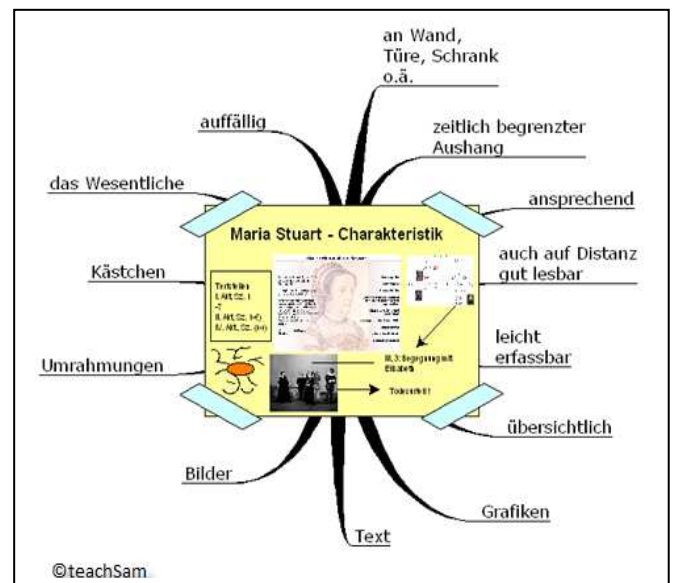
an Wand, Türe, Schrank o.ä.

auffällig

zeitlich begrenzter Aushang

das Wesentliche

ansprechend

Maria Stuart - Charakteristik

Kästchen

auch auf Distanz gut lesbar

Textstellen
I. Akt, Sz. 1
-7
II. Akt, Sz. 1-4)
IV. Akt, Sz. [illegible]

leicht erfassbar

Umrahmungen

III. 3: Begegnung mit Elisabeth

Todesurteil

übersichtlich

Bilder

Grafiken

Text

©teachSam